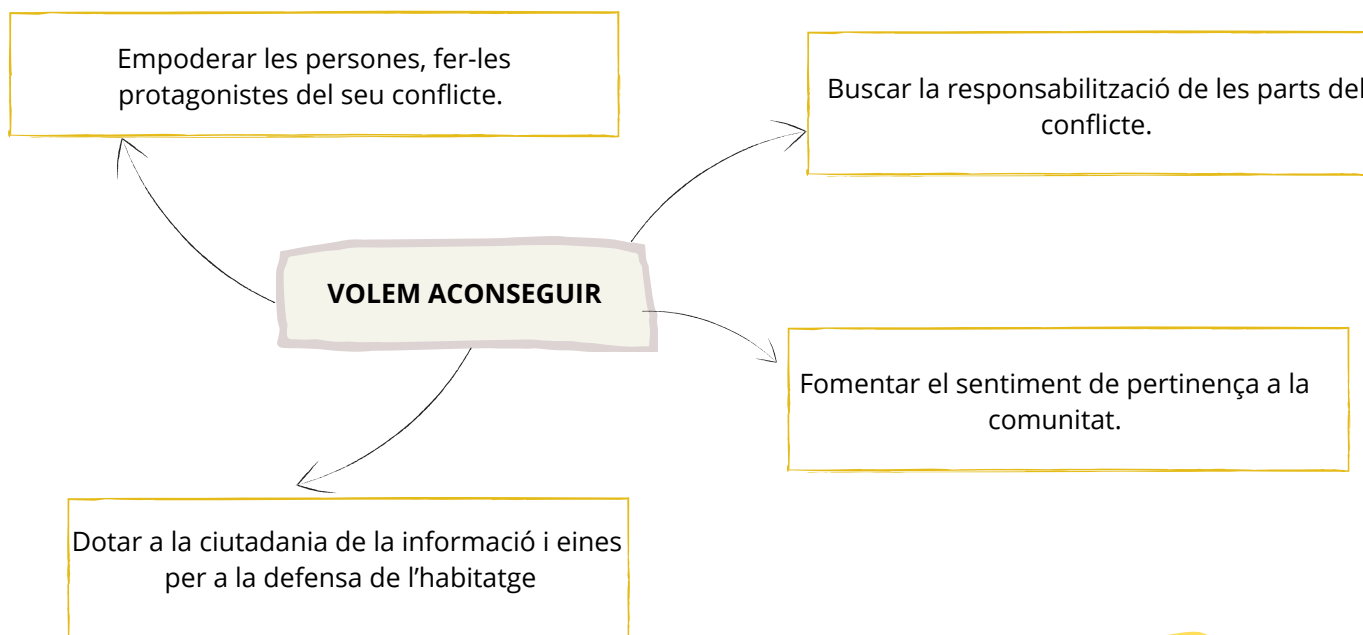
VOLEM ACONSEGUIR

Empoderar les persones, fer-les protagonistes del seu conflicte.

Buscar la responsabilització de les parts del conflicte.

Fomentar el sentiment de pertinença a la comunitat.

Dotar a la ciutadania de la informació i eines per a la defensa de l'habitatge